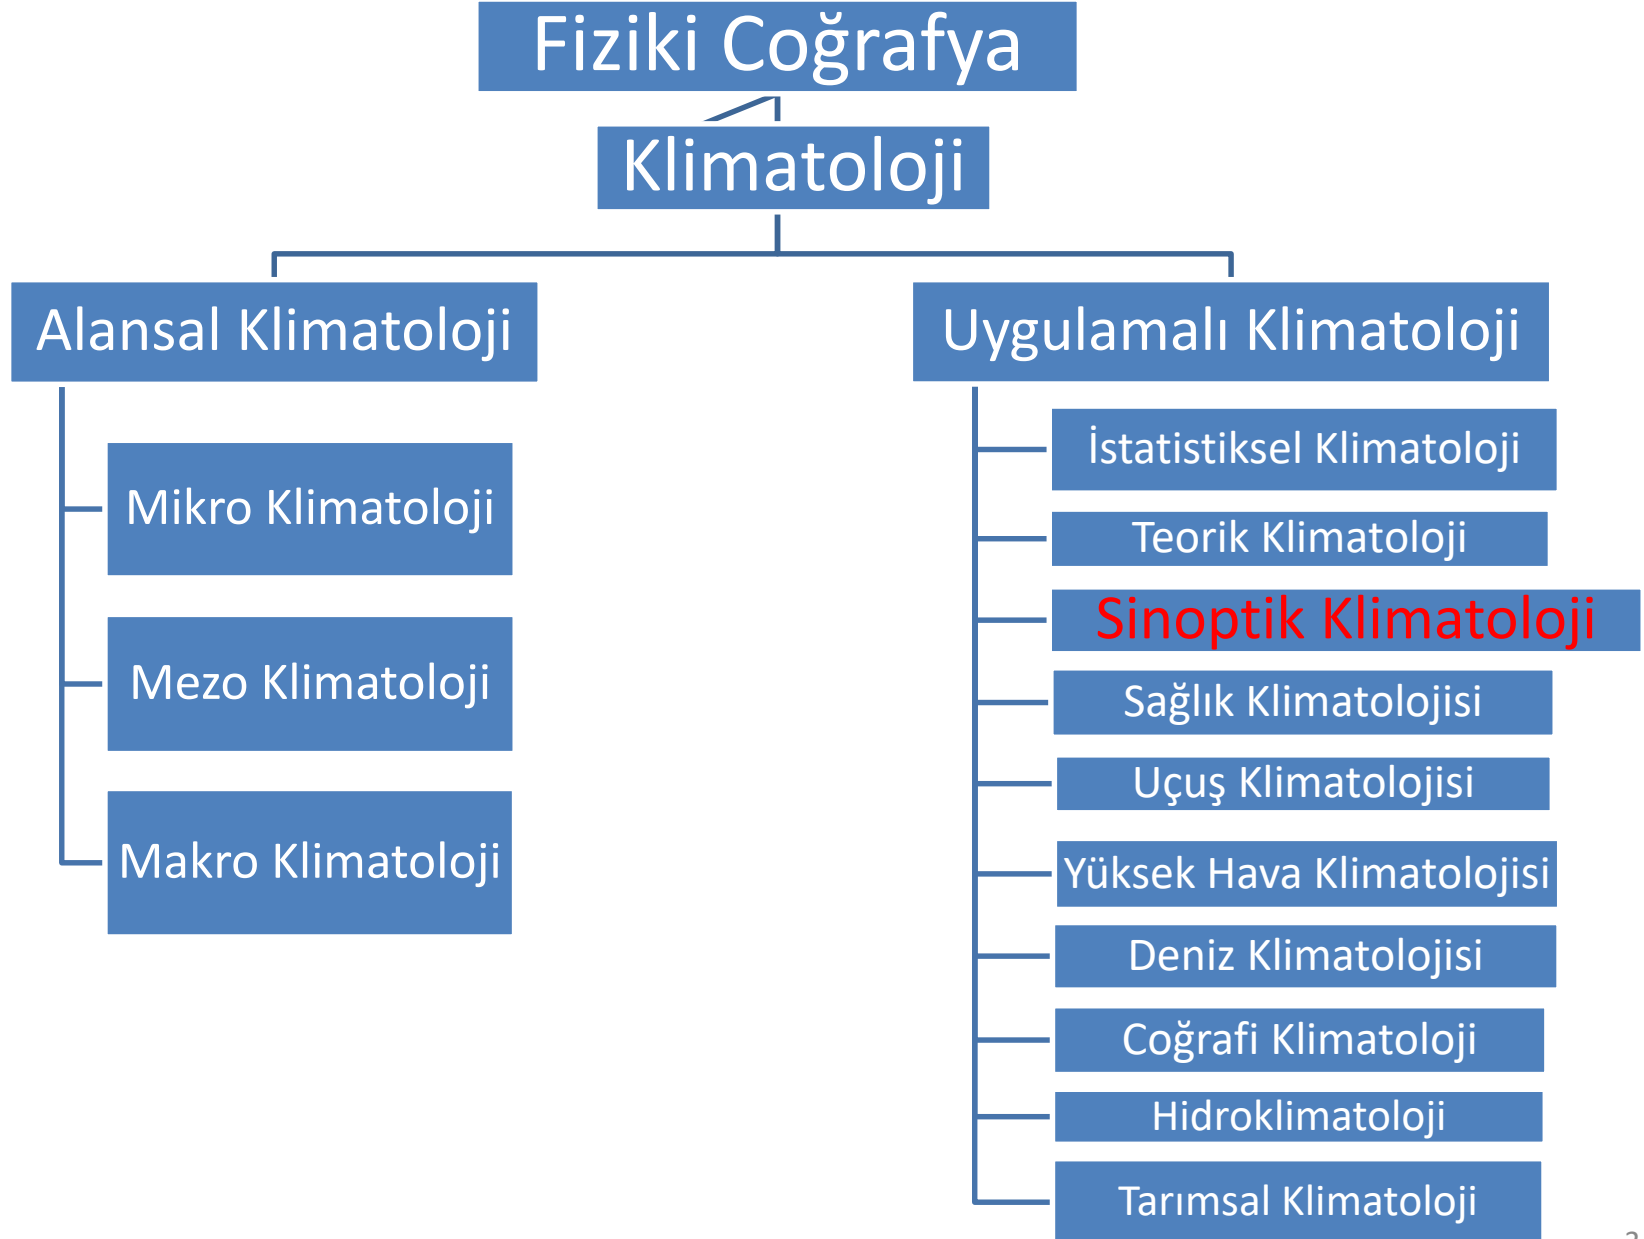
Fiziki Coğrafya

Klimatoloji

Alansal Klimatoloji

Mikro Klimatoloji

Mezo Klimatoloji

Makro Klimatoloji

Uygulamalı Klimatoloji

İstatistiksel Klimatoloji

Teorik Klimatoloji

Sinoptik Klimatoloji

Sağlık Klimatolojisi

Uçuş Klimatolojisi

Yüksek Hava Klimatolojisi

Deniz Klimatolojisi

Coğrafi Klimatoloji

Hidroklimatoloji

Tarımsal Klimatoloji

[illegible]